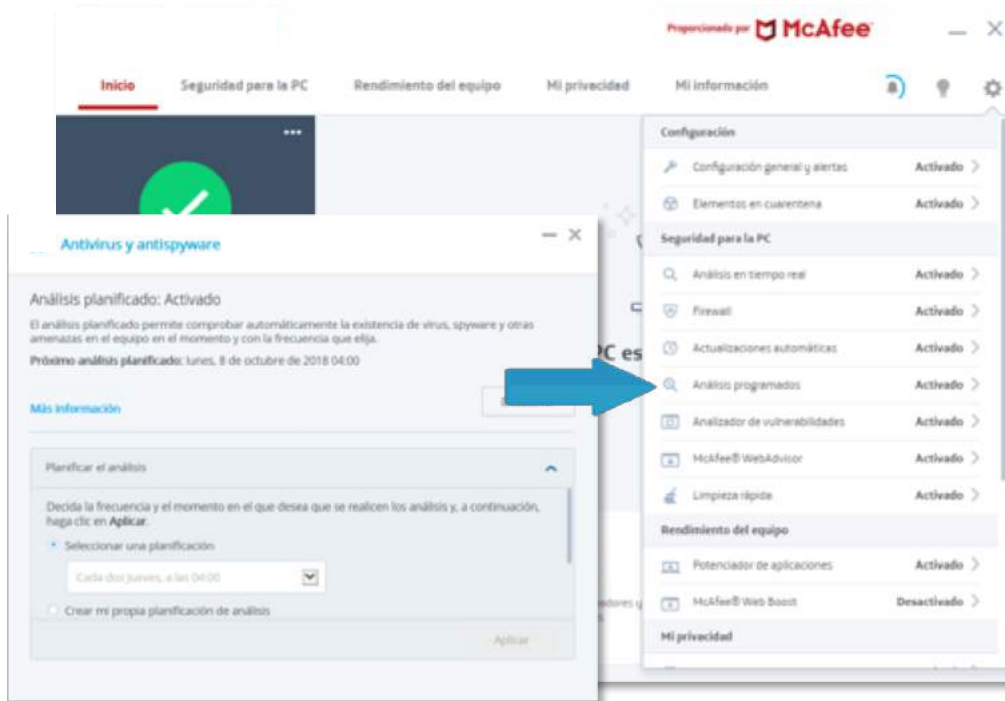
Proporcionado por McAfee

Inicio Seguridad para la PC Rendimiento del equipo Mi privacidad Mi información

Antivirus y antispyware

Análisis planificado: Activado

El análisis planificado permite comprobar automáticamente la existencia de virus, spyware y otras amenazas en el equipo en el momento y con la frecuencia que elija.

Próximo análisis planificado: lunes, 8 de octubre de 2018 04:00

Más información

Planificar el análisis

Decida la frecuencia y el momento en el que desea que se realicen los análisis y, a continuación, haga clic en Aplicar.

Seleccionar una planificación

Cada dos jueves, a las 04:00

Crear mi propia planificación de análisis

Aplicar

PC es

Configuración

Configuración general y alertas Activado

Elementos en cuarentena Activado

Seguridad para la PC

Análisis en tiempo real Activado

Firewall Activado

Actualizaciones automáticas Activado

Análisis programados Activado

Analizador de vulnerabilidades Activado

McAfee® WebAdvisor Activado

Limpieza rápida Activado

Rendimiento del equipo

Potenciador de aplicaciones Activado

McAfee® Web Boost Desactivado

Mi privacidad